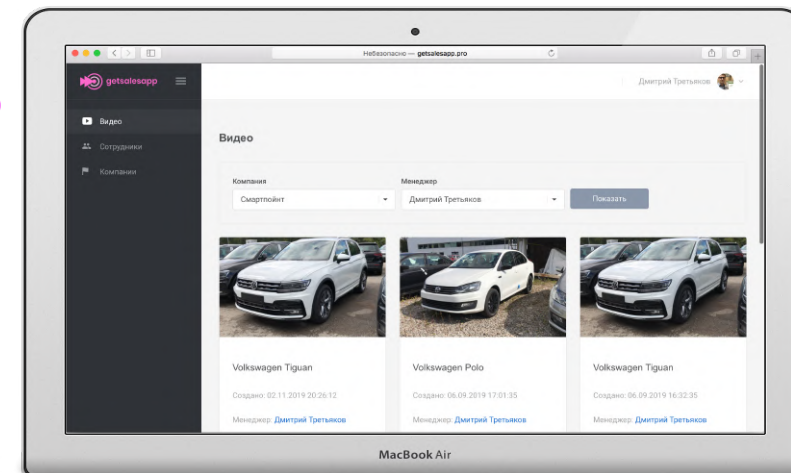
Небезопасно — getsalesapp.pro

getsalesapp

Видео
Сотрудники
Компании

Дмитрий Третьяков

Видео

Компания
Смартпойнт

Менеджер
Дмитрий Третьяков

Показать

Volkswagen Tiguan
Создано: 02.11.2019 20:26:12
Менеджер: Дмитрий Третьяков

Volkswagen Polo
Создано: 06.09.2019 17:01:35
Менеджер: Дмитрий Третьяков

Volkswagen Tiguan
Создано: 06.09.2019 16:32:35
Менеджер: Дмитрий Третьяков

MacBook Air